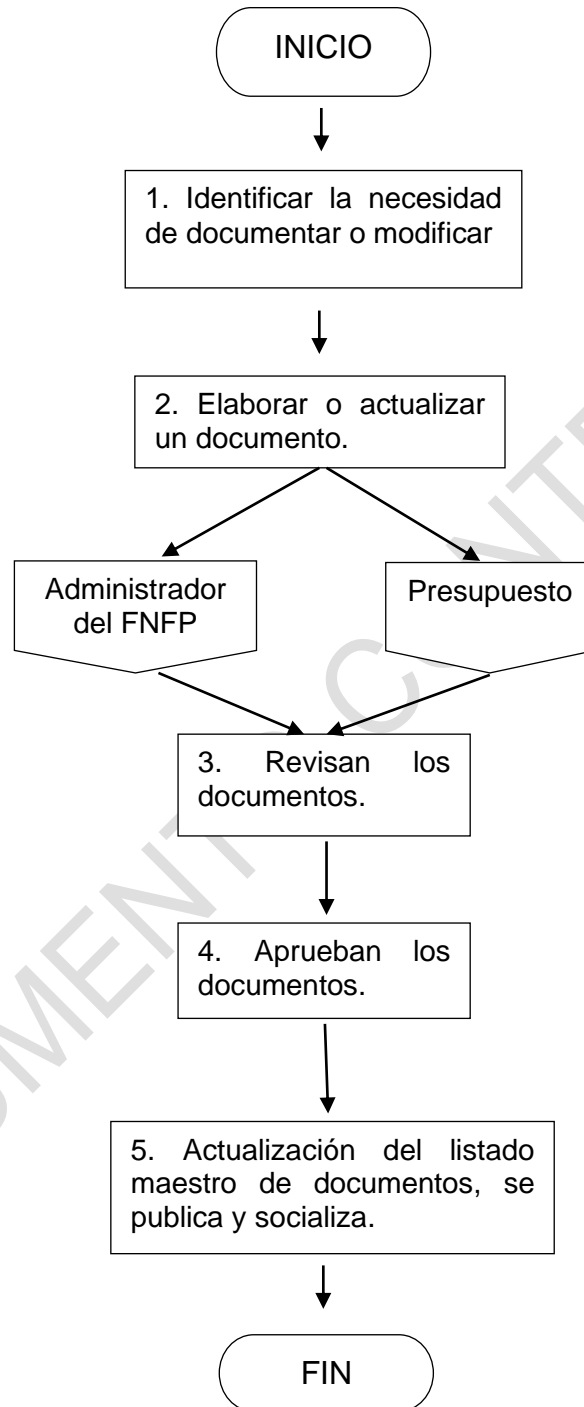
INICIO

1. Identificar la necesidad de documentar o modificar

2. Elaborar o actualizar un documento.

Administrador del FNFP

Presupuesto

3. Revisan los documentos.

4. Aprueban los documentos.

5. Actualización del listado maestro de documentos, se publica y socializa.

FIN

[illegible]